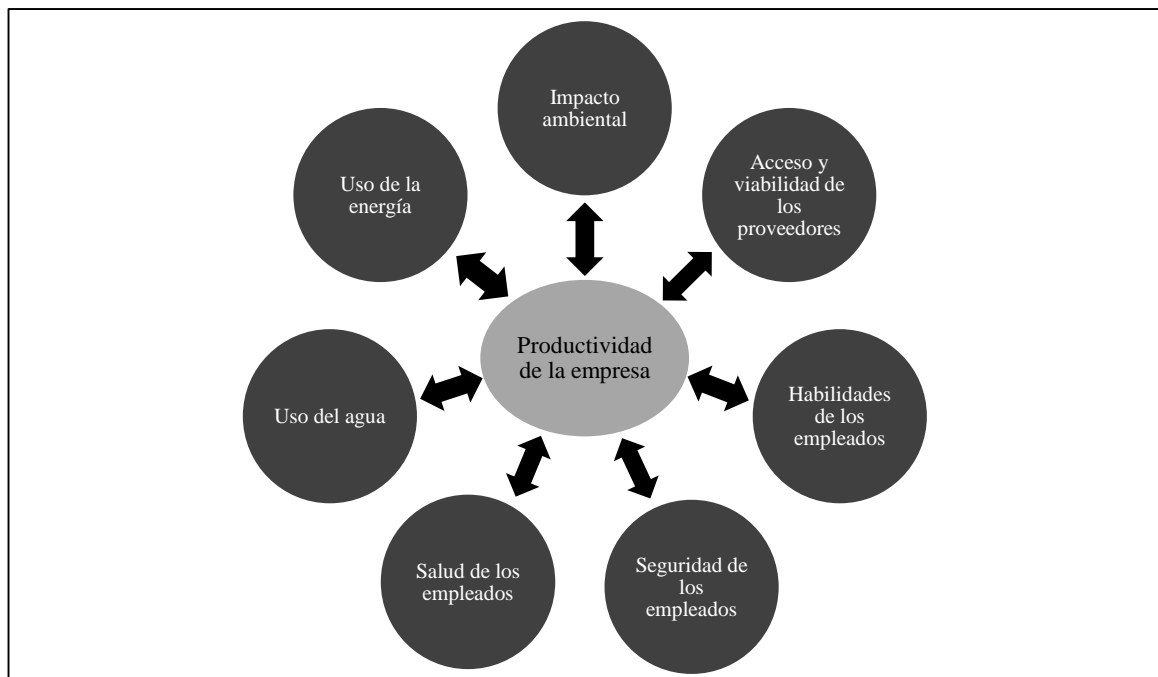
Impacto ambiental

Uso de la energía

Acceso y viabilidad de los proveedores

Productividad de la empresa

Uso del agua

Habilidades de los empleados

Salud de los empleados

Seguridad de los empleados